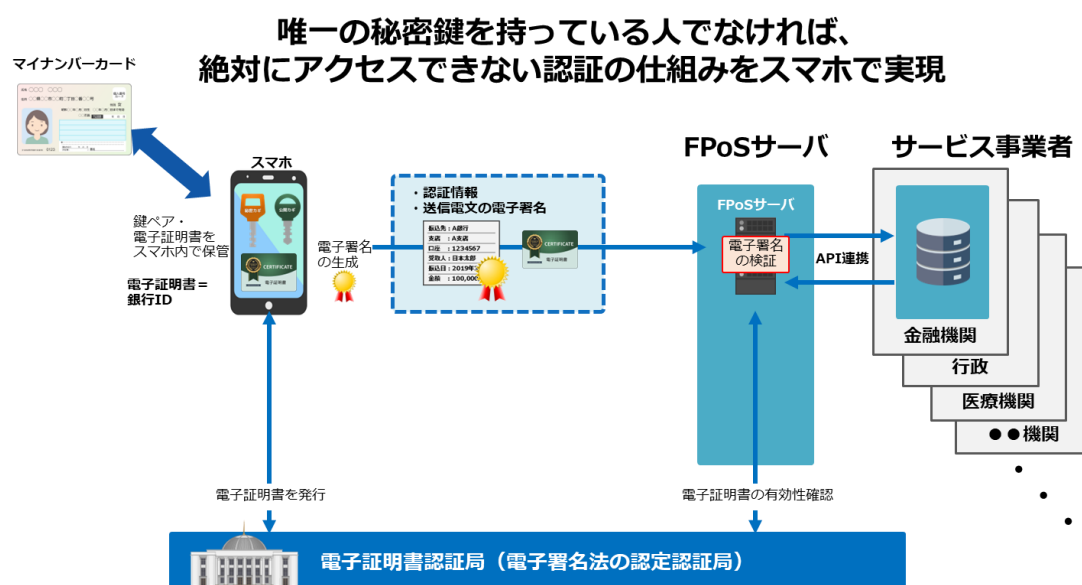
唯一の秘密鍵を持っている人でなければ、
絶対にアクセスできない認証の仕組みをスマホで実現

マイナンバーカード

スマホ

鍵ペア・
電子証明書を
スマホ内で保管

電子証明書＝
銀行ID

電子署名
の生成

・認証情報
・送信電文の電子署名

振込先：A銀行
支店：A支店
口座：1234567
受取人：日本太郎
振込日：2019年
金額：100,000

CERTIFICATE

FPoSサーバ

FPoSサーバ

電子署名
の検証

API連携

サービス事業者

金融機関

行政

医療機関

●●機関

電子証明書を発行

電子証明書の有効性確認

電子証明書認証局（電子署名法の認定認証局）